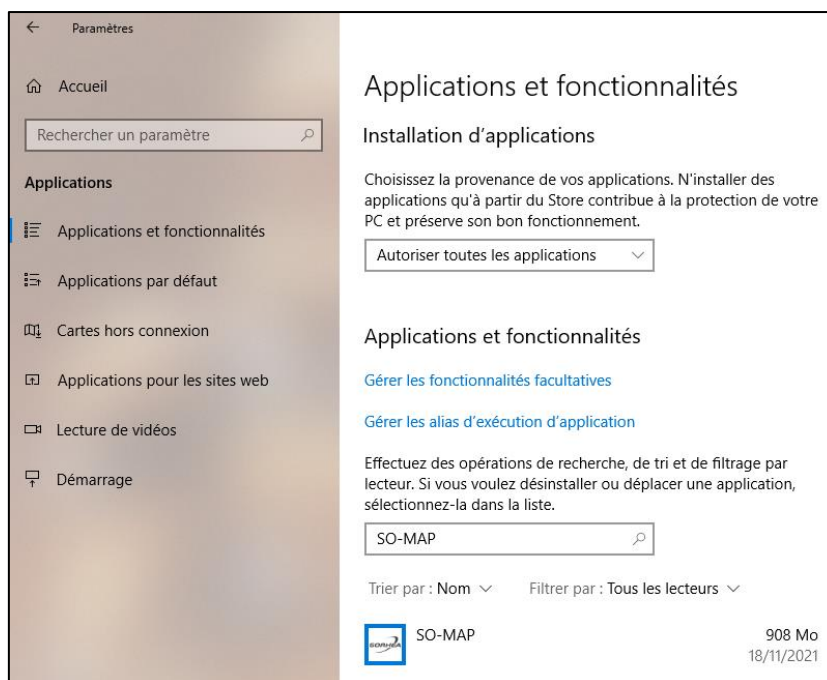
Paramètres

Accueil

Rechercher un paramètre

Applications

Applications et fonctionnalités

Applications par défaut

Cartes hors connexion

Applications pour les sites web

Lecture de vidéos

Démarrage

Applications et fonctionnalités

Installation d'applications

Choisissez la provenance de vos applications. N'installer des applications qu'à partir du Store contribue à la protection de votre PC et préserve son bon fonctionnement.

Autoriser toutes les applications

Applications et fonctionnalités

Gérer les fonctionnalités facultatives

Gérer les alias d'exécution d'application

Effectuez des opérations de recherche, de tri et de filtrage par lecteur. Si vous voulez désinstaller ou déplacer une application, sélectionnez-la dans la liste.

SO-MAP

Trier par : Nom

Filtrer par : Tous les lecteurs

SO-MAP

908 Mo
18/11/2021